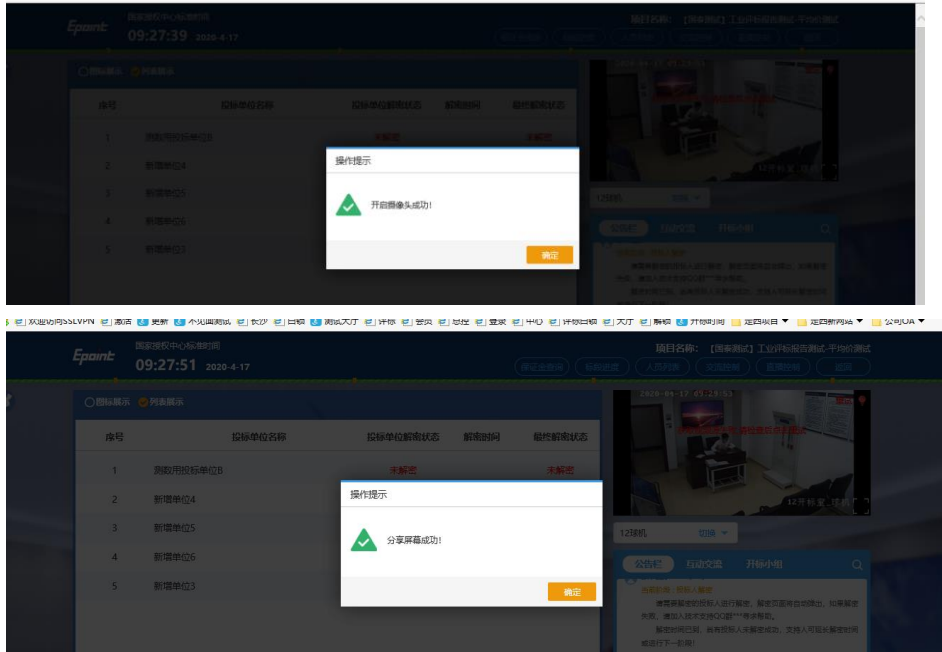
Epoint 国家授权中心标准时间
09:27:39 2020-4-17
项目名称：【国家测试】工业评标报告测试-平均价测试

○图标展示 ○列表展示

| 序号 | 投标单位名称 | 投标单位解密状态 | 解密时间 | 最终解密状态 |
|---|---|---|---|---|
| 1 | 测数用投标单位B | 未解密 | | 未解密 |
| 2 | 新增单位4 | | | |
| 3 | 新增单位5 | | | |
| 4 | 新增单位6 | | | |
| 5 | 新增单位3 | | | |

操作提示
开启摄像头成功!
确定

12球机 切换
公告栏 互动交流 开标小组

欢迎访问SSLVPN 激活 更新 不见面测试 长沙 首页 测试大厅 详标 登录 总控 登录 中心 评标 大厅 解锁 开标时间 走西项目 走西新网站 公司OA

Epoint 国家授权中心标准时间
09:27:51 2020-4-17
项目名称：【国家测试】工业评标报告测试-平均价测试
保证金查询 投标进度 入场列表 交流视频 监测控制 退出

○图标展示 ○列表展示

| 序号 | 投标单位名称 | 投标单位解密状态 | 解密时间 | 最终解密状态 |
|---|---|---|---|---|
| 1 | 测数用投标单位B | 未解密 | | 未解密 |
| 2 | 新增单位4 | | | |
| 3 | 新增单位5 | | | |
| 4 | 新增单位6 | | | |
| 5 | 新增单位3 | | | |

操作提示
分享屏幕成功!
确定

2020-04-17 09:28:53
12开标室_球机
12球机 切换
公告栏 互动交流 开标小组
当前阶段：投标人解密
请需要解密的投标人进行解密，解密页面将自动跳出，如需解密失败，请加入技术支持QQ群***寻求帮助。
解密时间已到，所有投标人未解密成功，支持人可延长解密时间或进行下一阶段！